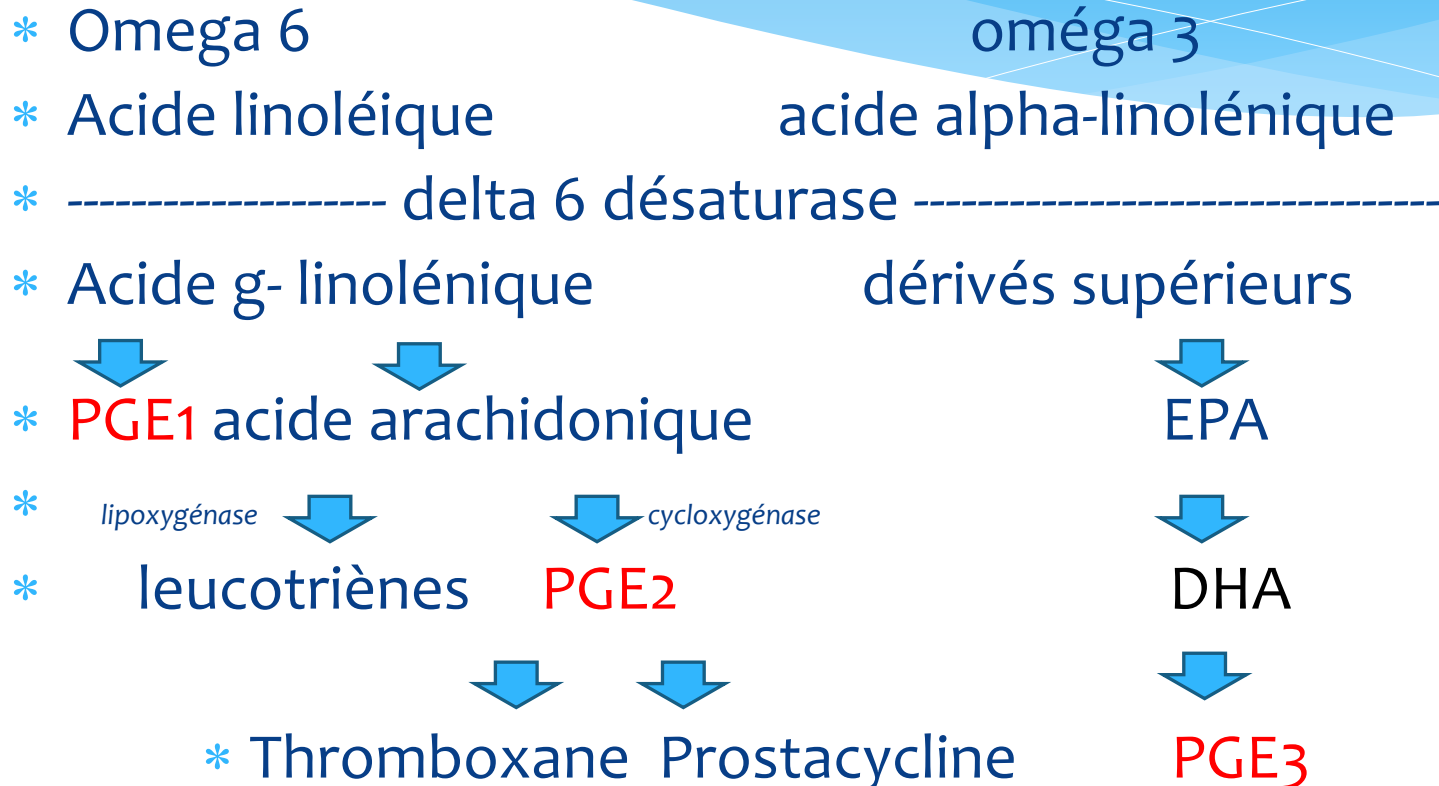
Omega 6 oméga 3

Acide linoléique acide alpha-linolénique

------------------ delta 6 désaturase ------------------------------

Acide g- linolénique dérivés supérieurs

PGE1 acide arachidonique EPA

lipoxygénase cycloxygénase

leucotriènes PGE2 DHA

Thromboxane Prostacycline PGE3